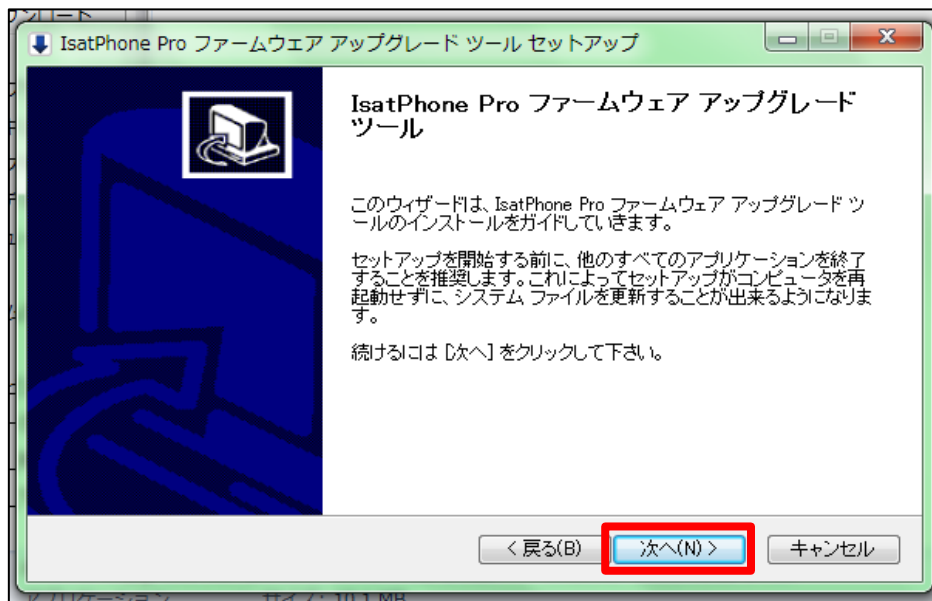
IsatPhone Pro ファームウェア アップグレード ツール セットアップ

IsatPhone Pro ファームウェア アップグレード ツール

このウィザードは、IsatPhone Pro ファームウェア アップグレード ツールのインストールをガイドしていきます。

セットアップを開始する前に、他のすべてのアプリケーションを終了することを推奨します。これによってセットアップがコンピュータを再起動せずに、システム ファイルを更新することが出来るようになります。

続けるには [次へ] をクリックして下さい。

< 戻る(B)
次へ(N) >
キャンセル

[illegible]
アプリケーション
サイズ: 10.1 MB